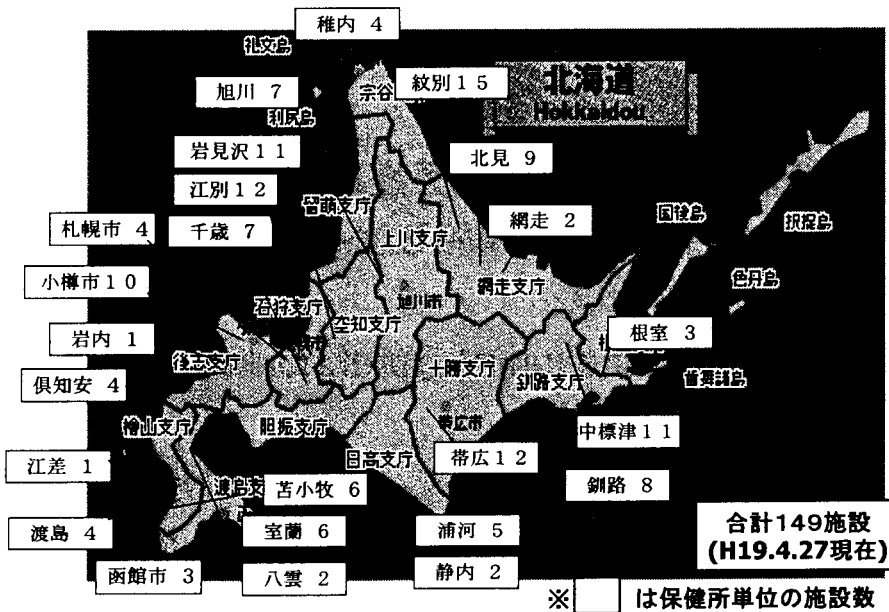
稚内 4

礼文島

旭川 7

宗谷

紋別１５

北海道
Hokkaido

利尻島

岩見沢１１

北見 9

江別１２

留萌支庁

網走 2

札幌市 4

千歳 7

上川支庁

国後島

択捉島

小樽市１０

網走支庁

色丹島

旭川市

石狩支庁

空知支庁

岩内 1

根室 3

後志支庁

十勝支庁

倶知安 4

釧路支庁

歯舞諸島

檜山支庁

胆振支庁

帯広市

中標津１１

江差 1

日高支庁

帯広１２

苫小牧 6

釧路 8

渡島支

渡島 4

室蘭 6

浦河 5

合計149施設
(H19.4.27現在)

函館市 3

八雲 2

静内 2

※　は保健所単位の施設数